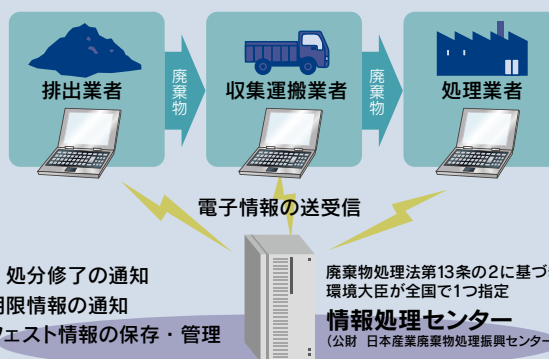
排出業者

廃棄物

収集運搬業者

廃棄物

処理業者

電子情報の送受信

処分修了の通知

期限情報の通知

フェスト情報の保存・管理

廃棄物処理法第13条の2に基づ

環境大臣が全国で1つ指定

情報処理センター

（公財　日本産業廃棄物処理振興センタ